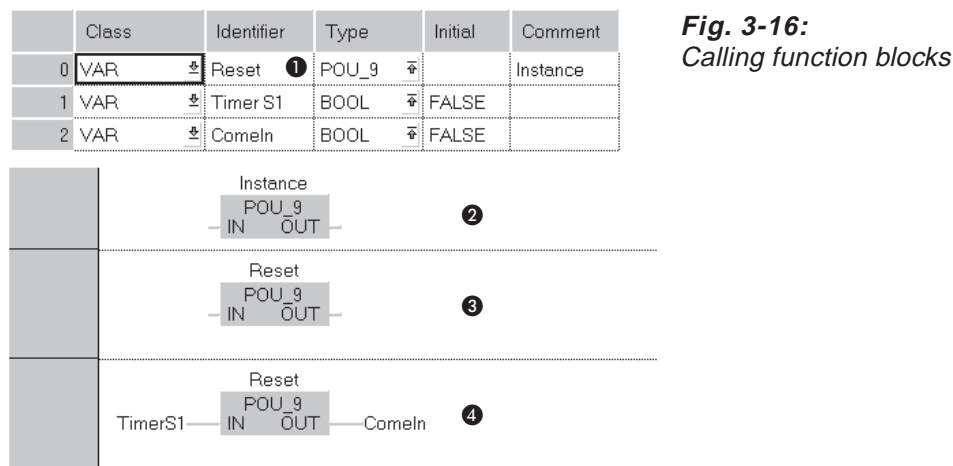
| | Class | Identifier | Type | Initial | Comment |
|---|---|---|---|---|---|
| 0 | VAR | Reset ❶ | POU_9 | | Instance |
| 1 | VAR | Timer S1 | BOOL | FALSE | |
| 2 | VAR | ComeIn | BOOL | FALSE | |

**Fig. 3-16:**
*Calling function blocks*

Instance
POU_9
IN OUT
❷

Reset
POU_9
IN OUT
❸

Reset
POU_9
TimerS1 IN OUT ComeIn
❹